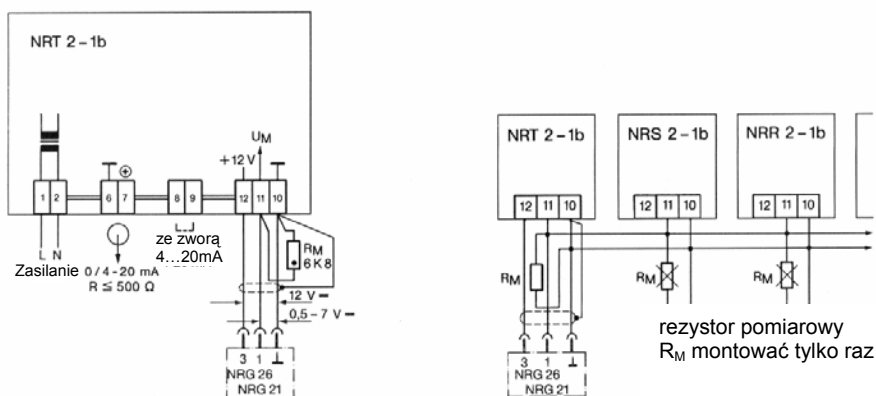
NRT 2 – 1b

1 2
L N
Zasilanie

6 7
0 / 4 - 20 mA
R ≤ 500 Ω

8 9
ze zworą
4…20mA

$U_M$
+12 V
12 11 10
$R_M$
6 K 8
12 V –
0,5 – 7 V –

3 1 ⊥
NRG 26
NRG 21

NRT 2 – 1b
12 11 10

NRS 2 – 1b
12 11 10

NRR 2 – 1b
12 11 10

$R_M$
$R_M$
$R_M$

3 1 ⊥
NRG 26
NRG 21

rezystor pomiarowy
$R_M$ montować tylko raz